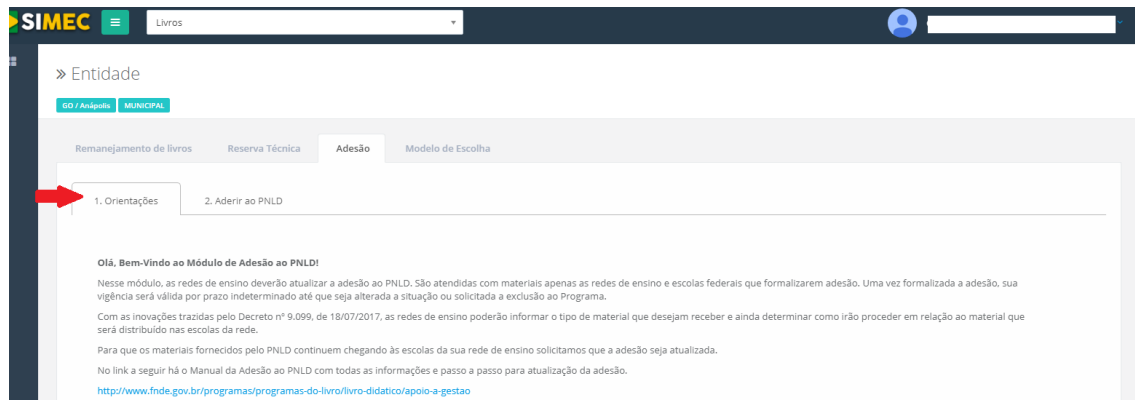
SIMEC

Livros

» Entidade

GO / Anápolis MUNICIPAL

Remanejamento de livros Reserva Técnica Adesão Modelo de Escolha

1. Orientações 2. Aderir ao PNLD

Olá, Bem-Vindo ao Módulo de Adesão ao PNLD!

Nesse módulo, as redes de ensino deverão atualizar a adesão ao PNLD. São atendidas com materiais apenas as redes de ensino e escolas federais que formalizarem adesão. Uma vez formalizada a adesão, sua vigência será válida por prazo indeterminado até que seja alterada a situação ou solicitada a exclusão ao Programa.

Com as inovações trazidas pelo Decreto nº 9.099, de 18/07/2017, as redes de ensino poderão informar o tipo de material que desejam receber e ainda determinar como irão proceder em relação ao material que será distribuído nas escolas da rede.

Para que os materiais fornecidos pelo PNLD continuem chegando às escolas da sua rede de ensino solicitamos que a adesão seja atualizada.

No link a seguir há o Manual da Adesão ao PNLD com todas as informações e passo a passo para atualização da adesão.

http://www.fnde.gov.br/programas/programas-do-livro/livro-didatico/apoio-a-gestao